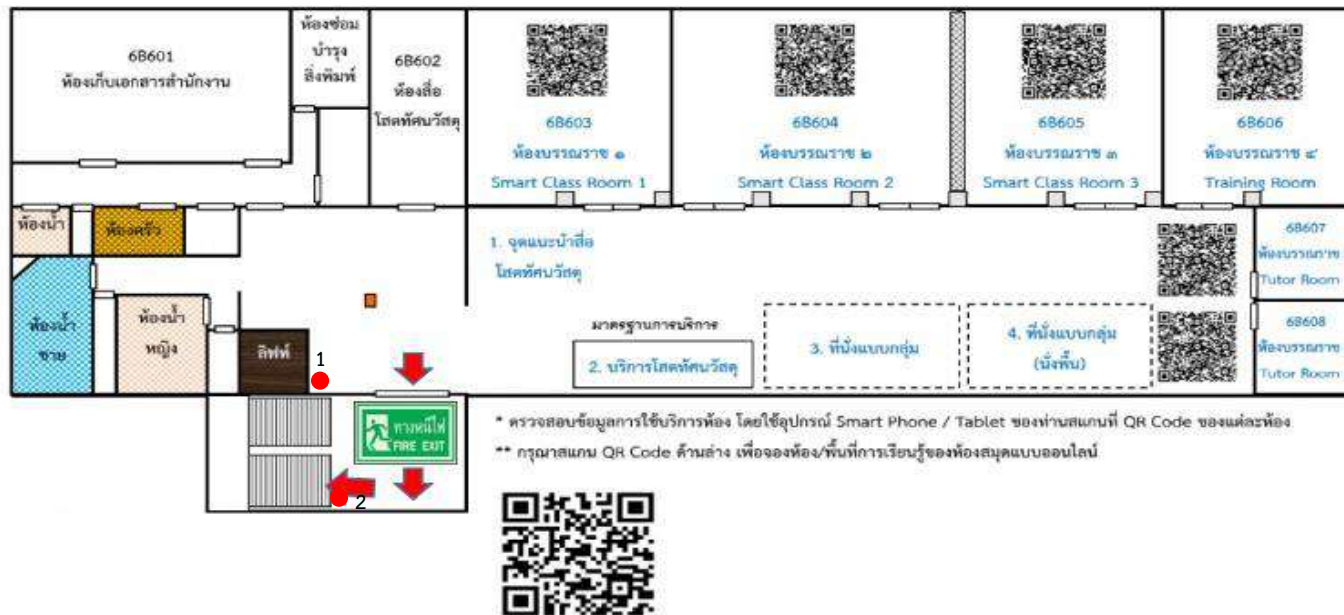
6B601
ห้องเก็บเอกสารสำนักงาน

ห้องซ่อมบำรุงสิ่งพิมพ์

6B602
ห้องสื่อโสตทัศนวัสดุ

6B603
ห้องบรรณราช ๑
Smart Class Room 1

6B604
ห้องบรรณราช ๒
Smart Class Room 2

6B605
ห้องบรรณราช ๓
Smart Class Room 3

6B606
ห้องบรรณราช ๔
Training Room

ห้องน้ำ

ห้องครัว

1. จุดแนะนำสื่อโสตทัศนวัสดุ

6B607
ห้องบรรณราช
Tutor Room

6B608
ห้องบรรณราช
Tutor Room

ห้องน้ำชาย

ห้องน้ำหญิง

ลิฟท์

1

มาตรฐานการบริการ

2. บริการโสตทัศนวัสดุ

3. ที่นั่งแบบกลุ่ม

4. ที่นั่งแบบกลุ่ม (นั่งพื้น)

ทางหนีไฟ
FIRE EXIT

2

* ตรวจสอบข้อมูลการใช้บริการห้อง โดยใช้อุปกรณ์ Smart Phone / Tablet ของท่านสแกนที่ QR Code ของแต่ละห้อง

** กรุณาสแกน QR Code ด้านล่าง เพื่อจองห้อง/พื้นที่การเรียนรู้ของห้องสมุดแบบออนไลน์